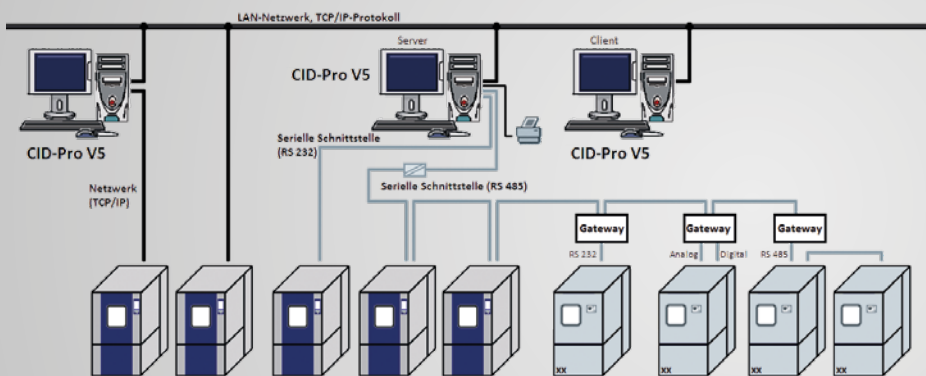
LAN-Netzwerk, TCP/IP-Protokoll

Server

CID-Pro V5

Client

CID-Pro V5

CID-Pro V5

Serielle Schnittstelle (RS 232)

Netzwerk (TCP/IP)

Serielle Schnittstelle (RS 485)

Gateway

Gateway

Gateway

RS 232

Analog

Digital

RS 485

xx

xx

xx

xx